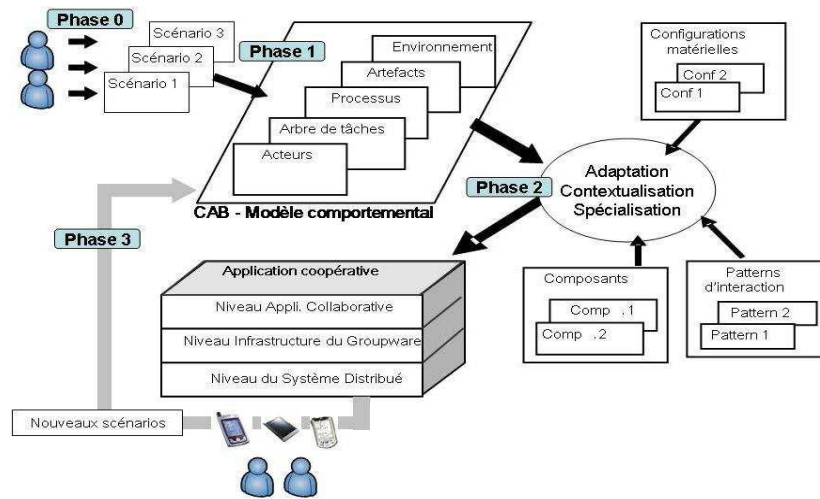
Phase 0

Scénario 3
Scénario 2
Scénario 1

Phase 1

Environnement
Artefacts
Processus
Arbre de tâches
Acteurs

CAB - Modèle comportemental

Configurations matérielles
Conf 2
Conf 1

Phase 2

Adaptation
Contextualisation
Spécialisation

Phase 3

Application coopérative
Niveau Appli. Collaborative
Niveau Infrastructure du Groupware
Niveau du Système Distribué

Composants
Comp .1
Comp .2

Patterns d'interaction
Pattern 2
Pattern 1

Nouveaux scénarios